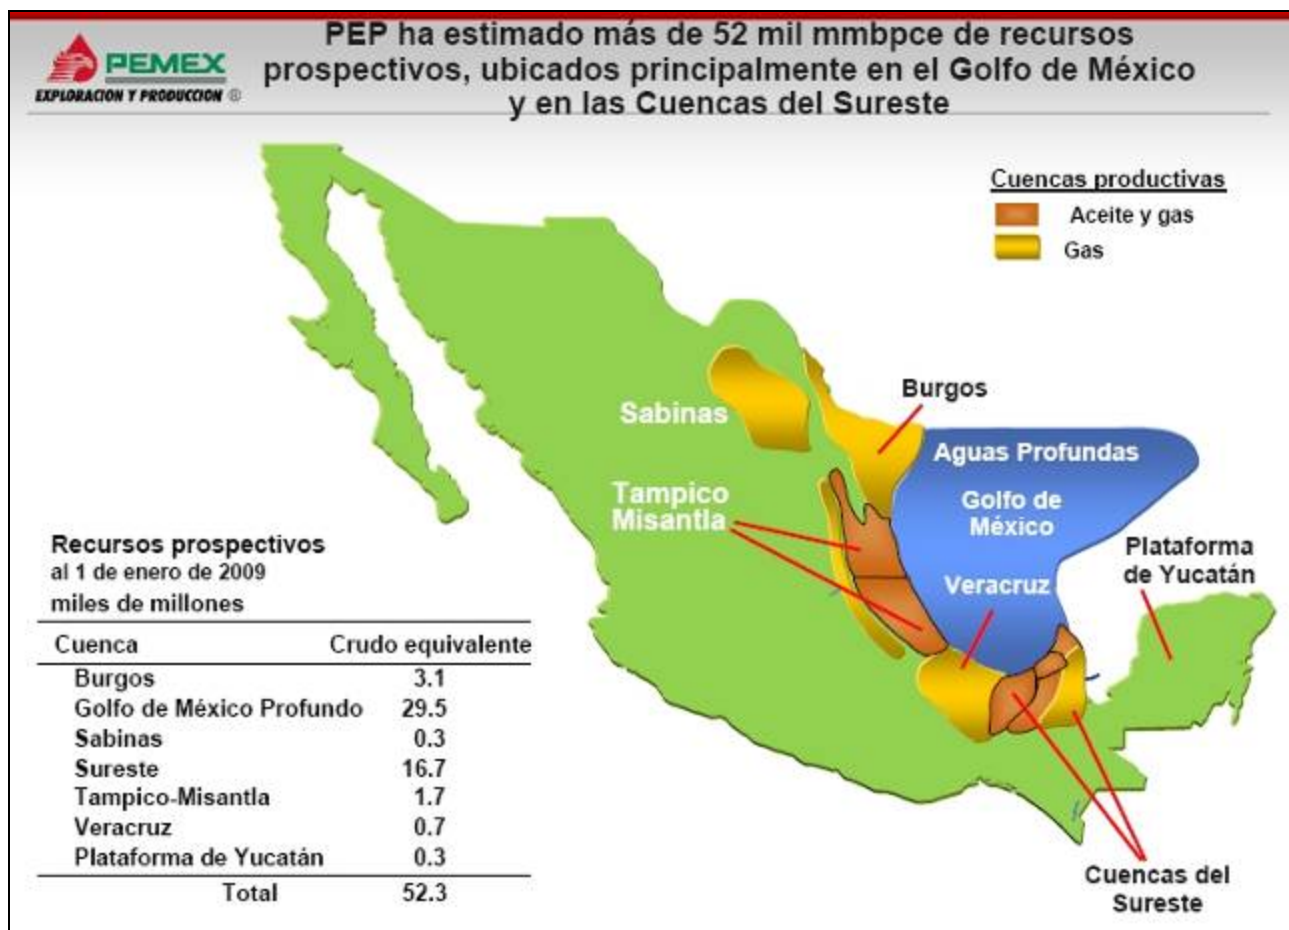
PEMEX
EXPLORACION Y PRODUCCION

PEP ha estimado más de 52 mil mmbpce de recursos prospectivos, ubicados principalmente en el Golfo de México y en las Cuencas del Sureste

Cuencas productivas
Aceite y gas
Gas

Burgos
Sabinas
Aguas Profundas
Golfo de México
Tampico Misantla
Veracruz
Plataforma de Yucatán
Cuencas del Sureste

Recursos prospectivos
al 1 de enero de 2009
miles de millones

| Cuenca | Crudo equivalente |
|---|---|
| Burgos | 3.1 |
| Golfo de México Profundo | 29.5 |
| Sabinas | 0.3 |
| Sureste | 16.7 |
| Tampico-Misantla | 1.7 |
| Veracruz | 0.7 |
| Plataforma de Yucatán | 0.3 |
| Total | 52.3 |